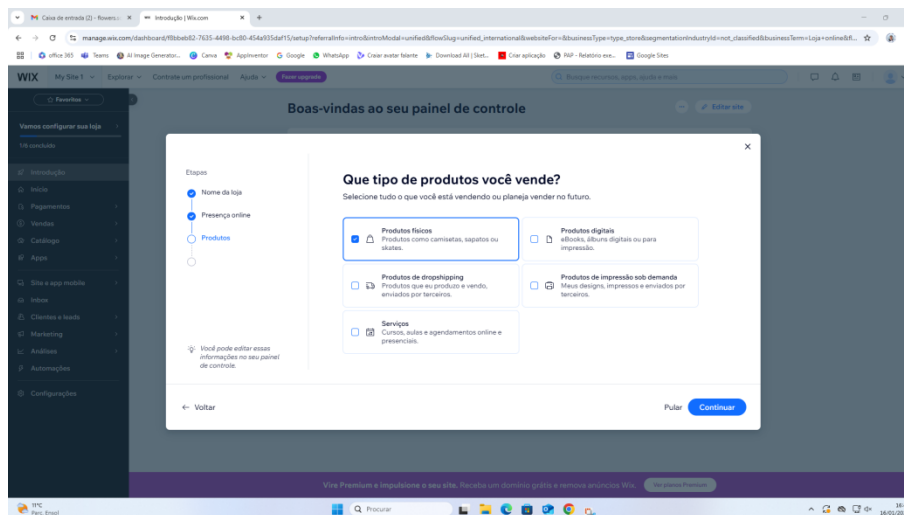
Caixa de entrada (2) - flowers... ×
Introdução | Wix.com ×
+

manage.wix.com/dashboard/f8bbeb82-7635-4498-bc80-454a935daf15/setup?referralInfo=intro&intromodal=unified&flowSlug=unified_international&websiteFor=&businessType=type_store&segmentationIndustryId=not_classified&businessTerm=Loja+online&fi...

office 365 Teams AI Image Generator... Canva AppInventor Google WhatsApp Criar avatar falante Download All | Sket... Criar aplicação PAP - Relatório exe... Google Sites

WIX My Site 1 Explorar Contrate um profissional Ajuda Fazer upgrade
Buscar recursos, apps, ajuda e mais

Favoritos
Vamos configurar sua loja
1/6 concluído
Introdução
Início
Pagamentos
Vendas
Catálogo
Apps
Site e app mobile
Inbox
Clientes e leads
Marketing
Análises
Automações
Configurações

Boas-vindas ao seu painel de controle
Editar site

×

Etapas
Nome da loja
Presença online
Produtos

Você pode editar essas informações no seu painel de controle.

Que tipo de produtos você vende?
Selecione tudo o que você está vendendo ou planeja vender no futuro.

Produtos físicos
Produtos como camisetas, sapatos ou skates.

Produtos digitais
eBooks, álbuns digitais ou para impressão.

Produtos de dropshipping
Produtos que eu produzo e vendo, enviados por terceiros.

Produtos de impressão sob demanda
Meus designs, impressos e enviados por terceiros.

Serviços
Cursos, aulas e agendamentos online e presenciais.

← Voltar
Pular Continuar

Vire Premium e impulsione o seu site. Receba um domínio grátis e remova anúncios Wix. Ver planos Premium

11°C
Parc. Ensol.
Procurar
16:
16/01/20